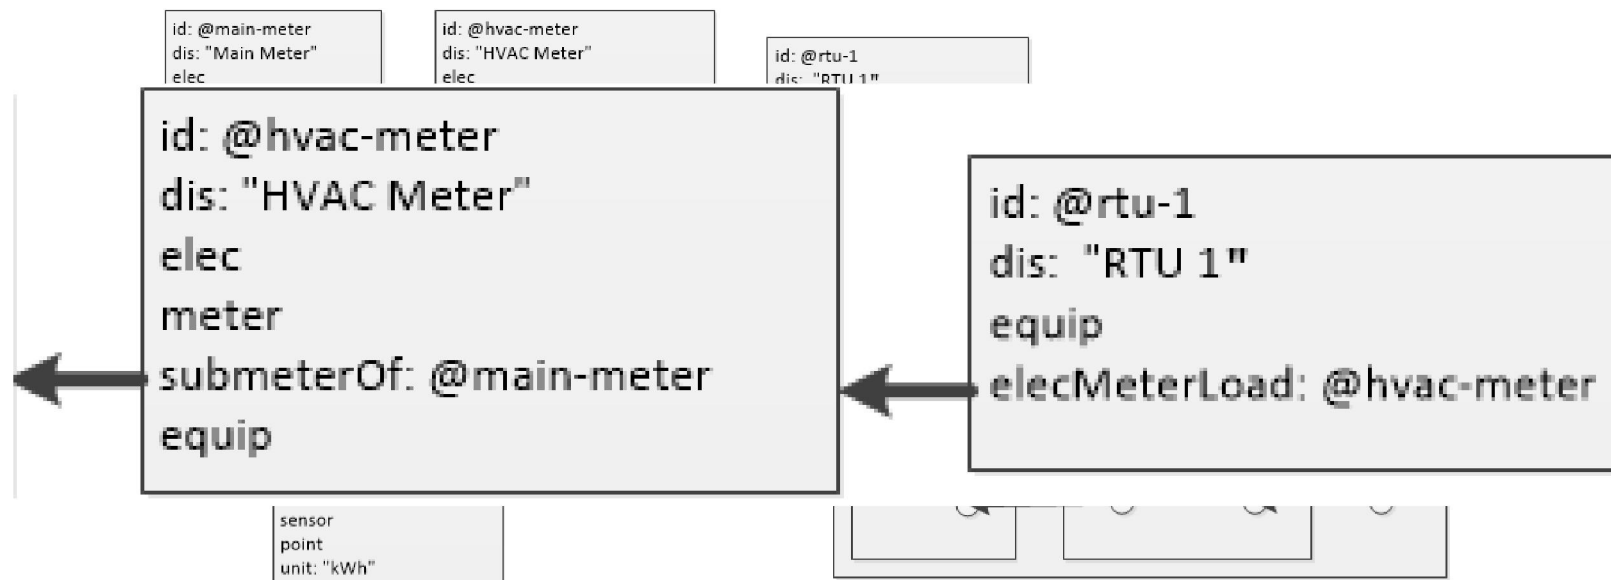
id: @main-meter
dis: "Main Meter"
elec

id: @hvac-meter
dis: "HVAC Meter"
elec

id: @rtu-1
dis: "RTU 1"

id: @hvac-meter
dis: "HVAC Meter"
elec
meter
submeterOf: @main-meter
equip

id: @rtu-1
dis: "RTU 1"
equip
elecMeterLoad: @hvac-meter

sensor
point
unit: "kWh"